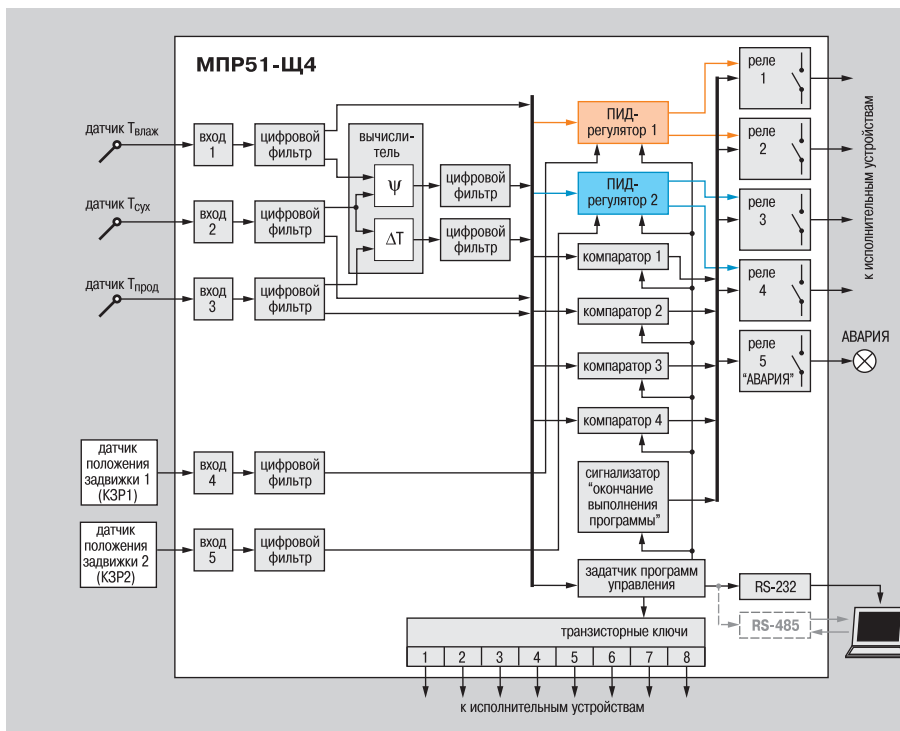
МПР51-Щ4

датчик $T_{влаж}$

датчик $T_{сух}$

датчик $T_{прод}$

датчик положения задвижки 1 (КЗР1)

датчик положения задвижки 2 (КЗР2)

вход 1

вход 2

вход 3

вход 4

вход 5

цифровой фильтр

цифровой фильтр

цифровой фильтр

цифровой фильтр

цифровой фильтр

вычислитель

Ψ

ΔT

цифровой фильтр

цифровой фильтр

ПИД-регулятор 1

ПИД-регулятор 2

компаратор 1

компаратор 2

компаратор 3

компаратор 4

сигнализатор "окончание выполнения программы"

задатчик программ управления

реле 1

реле 2

реле 3

реле 4

реле 5 "АВАРИЯ"

к исполнительным устройствам

АВАРИЯ

RS-232

RS-485

транзисторные ключи

| 1 | 2 | 3 | 4 | 5 | 6 | 7 | 8 |
|---|---|---|---|---|---|---|---|

к исполнительным устройствам